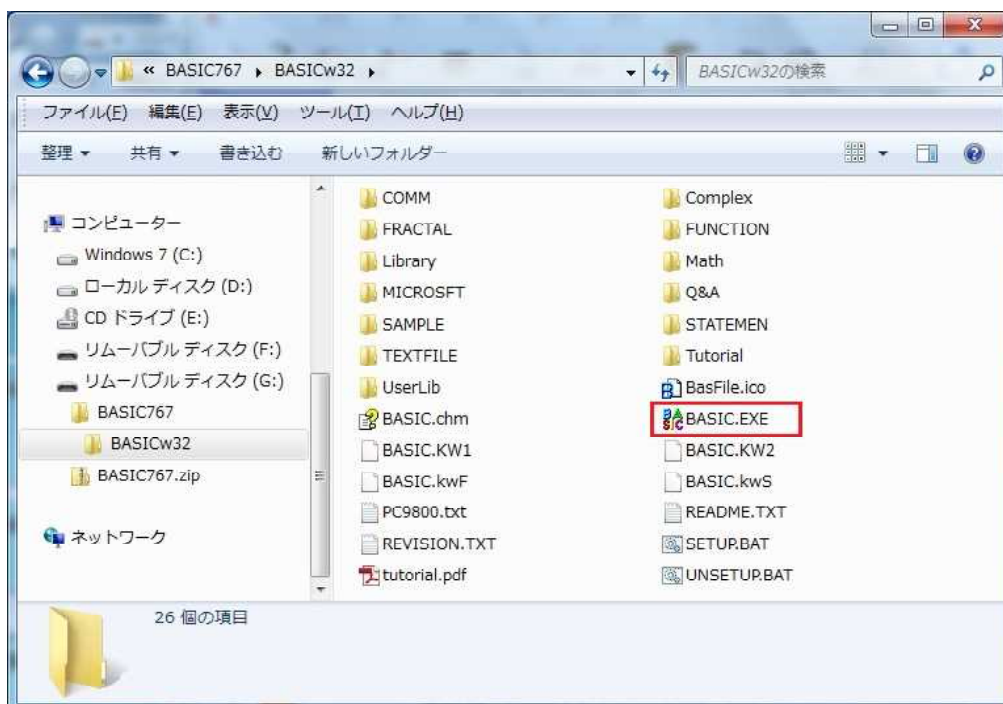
« BASIC767 ▸ BASICw32 ▸

BASICw32の検索

ファイル(F) 編集(E) 表示(V) ツール(T) ヘルプ(H)

整理 ▾ 共有 ▾ 書き込む 新しいフォルダー

コンピューター
Windows 7 (C:)
ローカル ディスク (D:)
CD ドライブ (E:)
リムーバブル ディスク (F:)
リムーバブル ディスク (G:)
BASIC767
BASICw32
BASIC767.zip

ネットワーク

COMM
FRACTAL
Library
MICROSFT
SAMPLE
TEXTFILE
UserLib
BASIC.chm
BASIC.KW1
BASIC.kwF
PC9800.txt
REVISION.TXT
tutorial.pdf

Complex
FUNCTION
Math
Q&A
STATEMEN
Tutorial
BasFile.ico
BASIC.EXE
BASIC.KW2
BASIC.kwS
README.TXT
SETUP.BAT
UNSETUP.BAT

26 個の項目